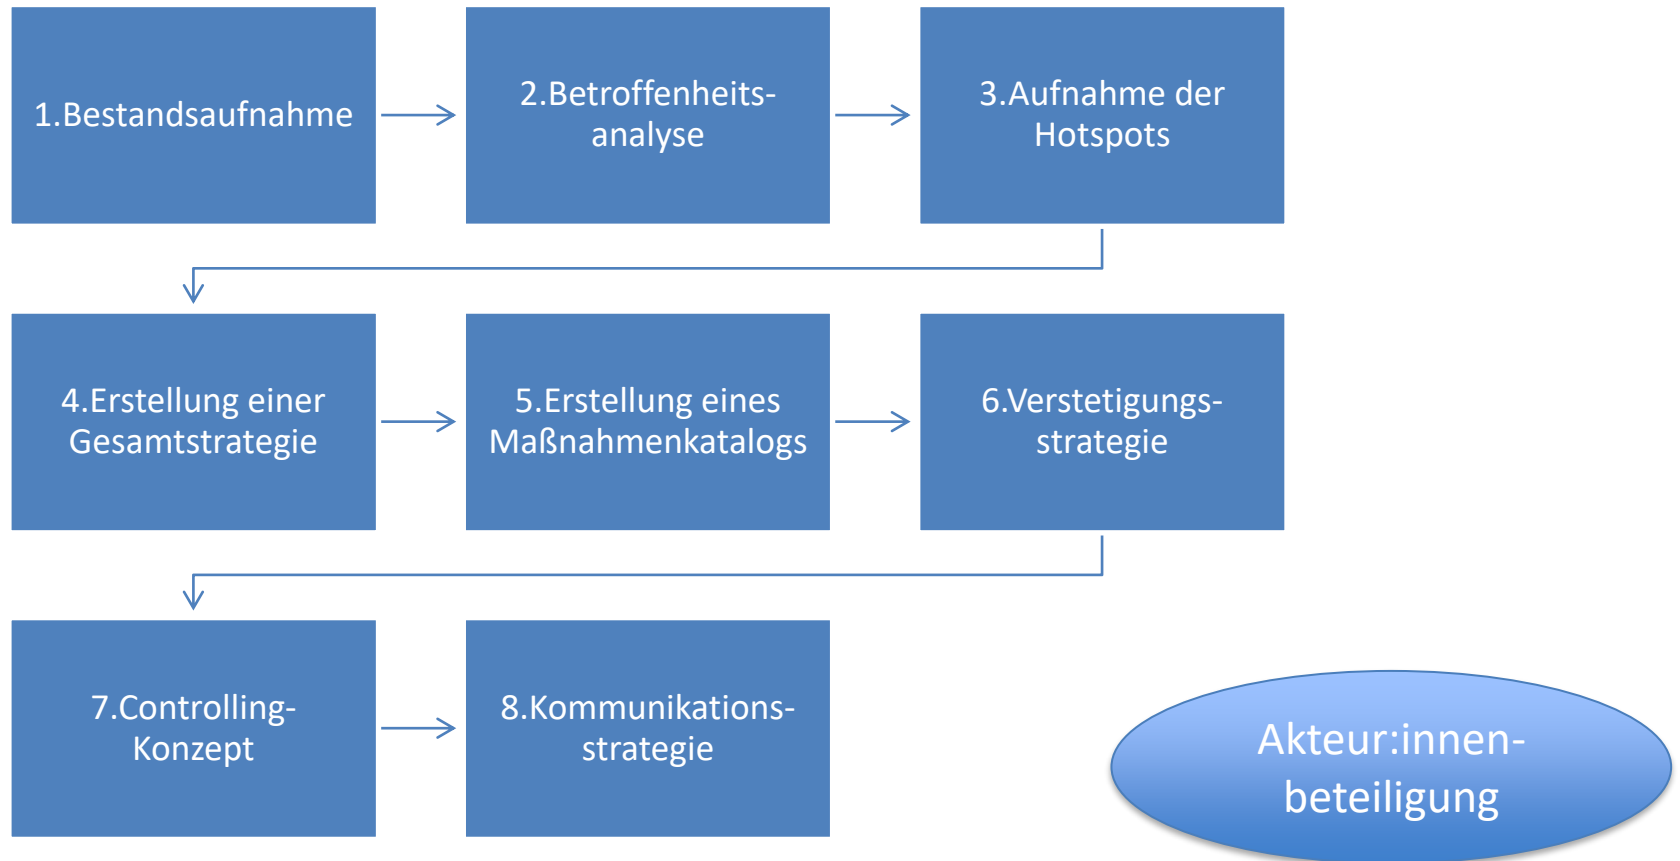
1.Bestandsaufnahme

2.Betroffenheitsanalyse

3.Aufnahme der Hotspots

4.Erstellung einer Gesamtstrategie

5.Erstellung eines Maßnahmenkatalogs

6.Verstetigungsstrategie

7.Controlling-Konzept

8.Kommunikationsstrategie

Akteur:innenbeteiligung